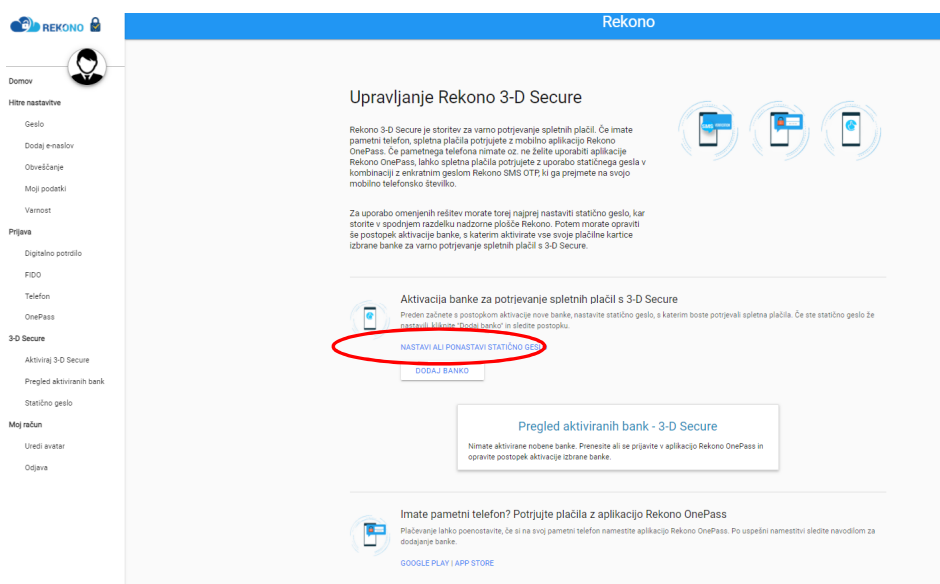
REKONO

Rekono

Domov
Hitre nastavitve
Geslo
Dodaj e-naslov
Obveščanje
Moji podatki
Varnost
Prijava
Digitalno potrdilo
FIDO
Telefon
OnePass
3-D Secure
Aktiviraj 3-D Secure
Pregled aktiviranih bank
Statično geslo
Moj račun
Uredi avatar
Odjava

Upravljanje Rekono 3-D Secure

Rekono 3-D Secure je storitev za varno potrjevanje spletnih plačil. Če imate pametni telefon, spletna plačila potrjujete z mobilno aplikacijo Rekono OnePass. Če pametnega telefona nimate oz. ne želite uporabiti aplikacije Rekono OnePass, lahko spletna plačila potrjujete z uporabo statičnega gesla v kombinaciji z enkratnim geslom Rekono SMS OTP, ki ga prejmete na svojo mobilno telefonsko številko.

Za uporabo omenjenih rešitev morate torej najprej nastaviti statično geslo, kar storite v spodnjem razdelku nadzorne plošče Rekono. Potem morate opraviti še postopek aktivacije banke, s katerim aktivirate vse svoje plačilne kartice izbrane banke za varno potrjevanje spletnih plačil s 3-D Secure.

SMS

Aktivacija banke za potrjevanje spletnih plačil s 3-D Secure

Preden začnete s postopkom aktivacije nove banke, nastavite statično geslo, s katerim boste potrjevali spletna plačila. Če ste statično geslo že nastavili, kliknite "Dodaj banko" in sledite postopku.

NASTAVI ALI PONASTAVI STATIČNO GESLO

DODAJ BANKO

Pregled aktiviranih bank - 3-D Secure

Nimate aktivirane nobene banke. Prenesite ali se prijavite v aplikacijo Rekono OnePass in opravite postopek aktivacije izbrane banke.

Imate pametni telefon? Potrjujte plačila z aplikacijo Rekono OnePass

Plačevanje lahko poenostavite, če si na svoj pametni telefon namestite aplikacijo Rekono OnePass. Po uspešni namestitvi sledite navodilom za dodajanje banke.

GOOGLE PLAY | APP STORE